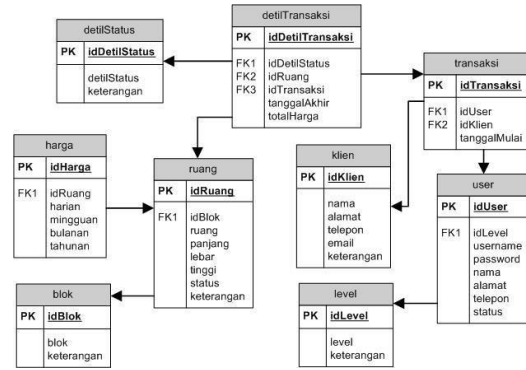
detilStatus

| PK | idDetilStatus |
|---|---|
| | detilStatus keterangan |

detilTransaksi

| PK | idDetilTransaksi |
|---|---|
| FK1 FK2 FK3 | idDetilStatus idRuang idTransaksi tanggalAkhir totalHarga |

transaksi

| PK | idTransaksi |
|---|---|
| FK1 FK2 | idUser idKlien tanggalMulai |

harga

| PK | idHarga |
|---|---|
| FK1 | idRuang harian mingguan bulanan tahunan |

ruang

| PK | idRuang |
|---|---|
| FK1 | idBlok ruang panjang lebar tinggi status keterangan |

klien

| PK | idKlien |
|---|---|
| | nama alamat telepon email keterangan |

user

| PK | idUser |
|---|---|
| FK1 | idLevel username password nama alamat telepon status |

blok

| PK | idBlok |
|---|---|
| | blok keterangan |

level

| PK | idLevel |
|---|---|
| | level keterangan |